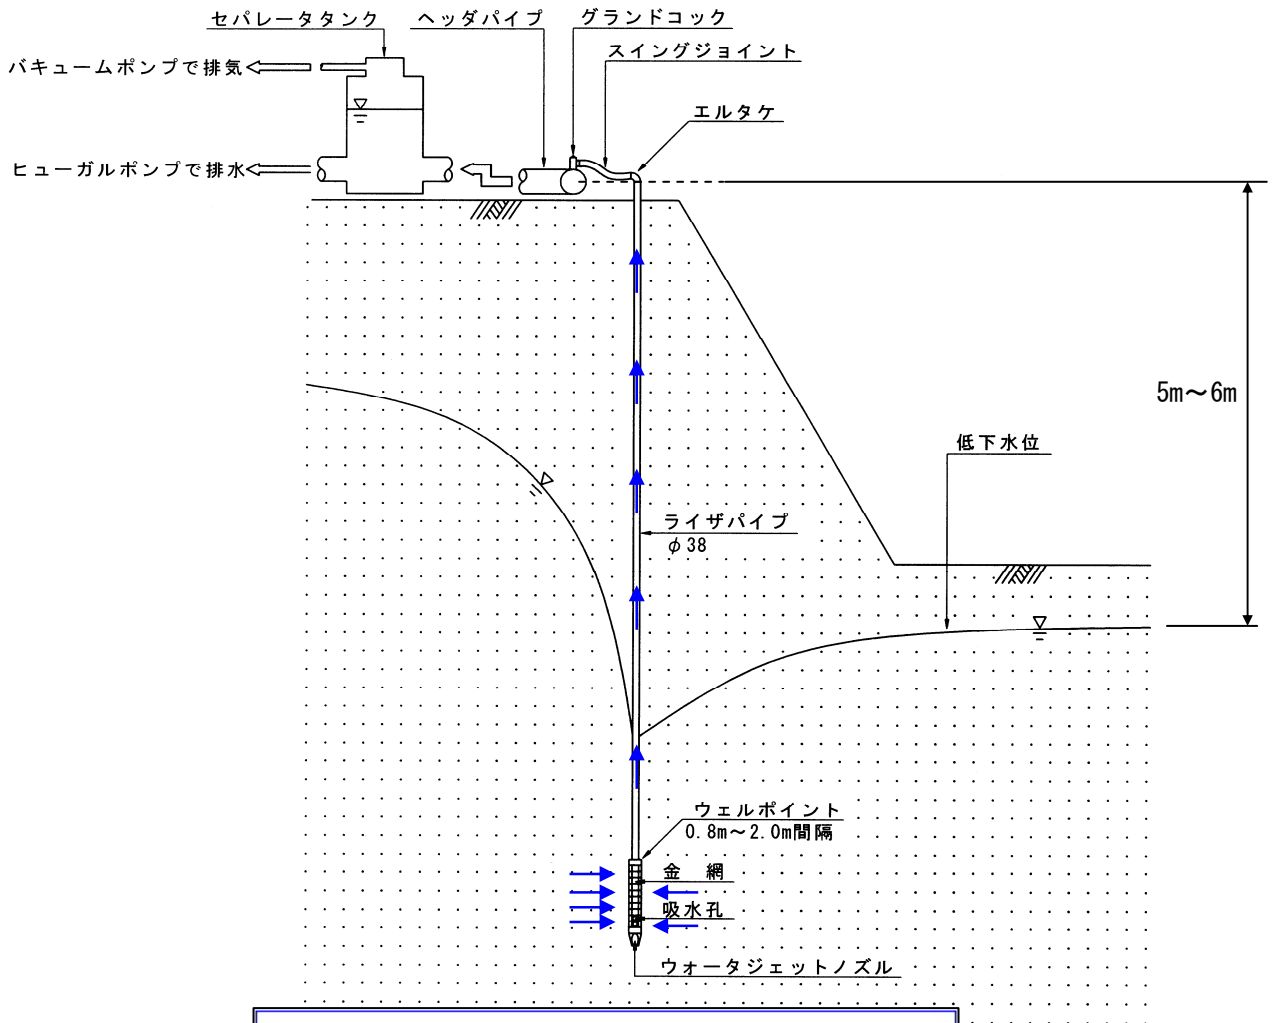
セパレータタンク
ヘッダパイプ
グランドコック
スイングジョイント
バキュームポンプで排気
エルタケ
ヒューガルポンプで排水
5m～6m
低下水位
ライザパイプ
$\phi$ 38
ウェルポイント
0.8m～2.0m間隔
金　網
吸水孔
ウォータジェットノズル